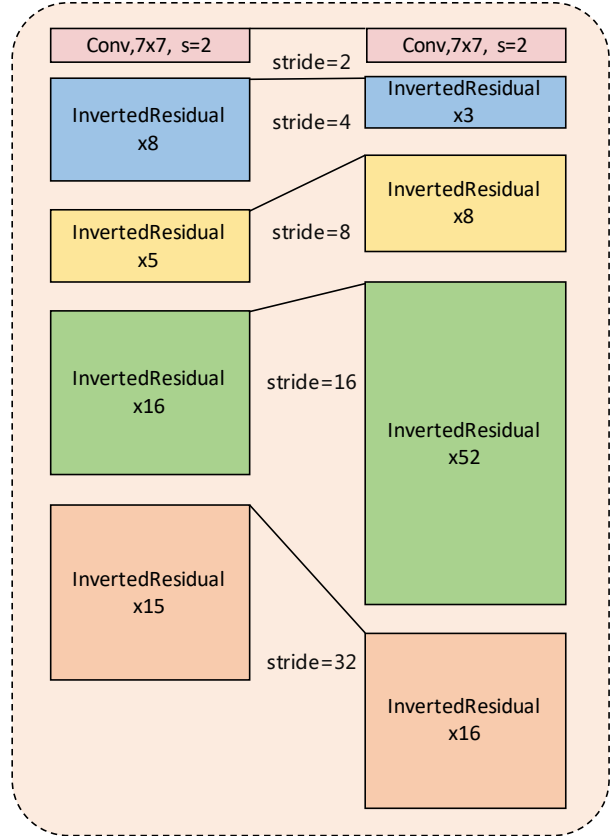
Conv,7x7, s=2

Conv,7x7, s=2

stride=2

InvertedResidual x8

stride=4

InvertedResidual x3

InvertedResidual x8

InvertedResidual x5

stride=8

InvertedResidual x16

stride=16

InvertedResidual x52

InvertedResidual x15

stride=32

InvertedResidual x16